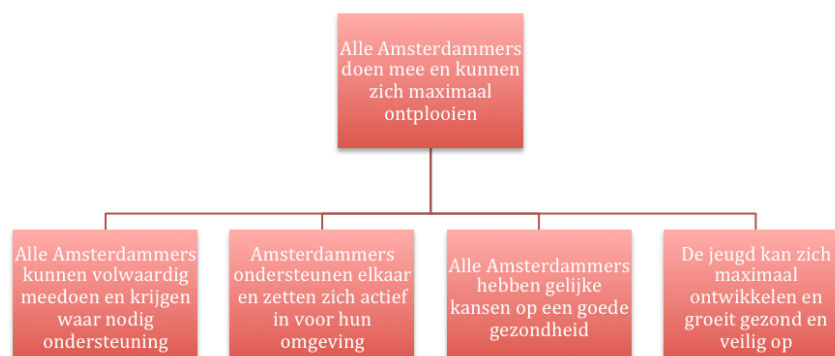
Alle Amsterdammers doen mee en kunnen zich maximaal ontplooien

Alle Amsterdammers kunnen volwaardig meedoen en krijgen waar nodig ondersteuning

Amsterdammers ondersteunen elkaar en zetten zich actief in voor hun omgeving

Alle Amsterdammers hebben gelijke kansen op een goede gezondheid

De jeugd kan zich maximaal ontwikkelen en groeit gezond en veilig op